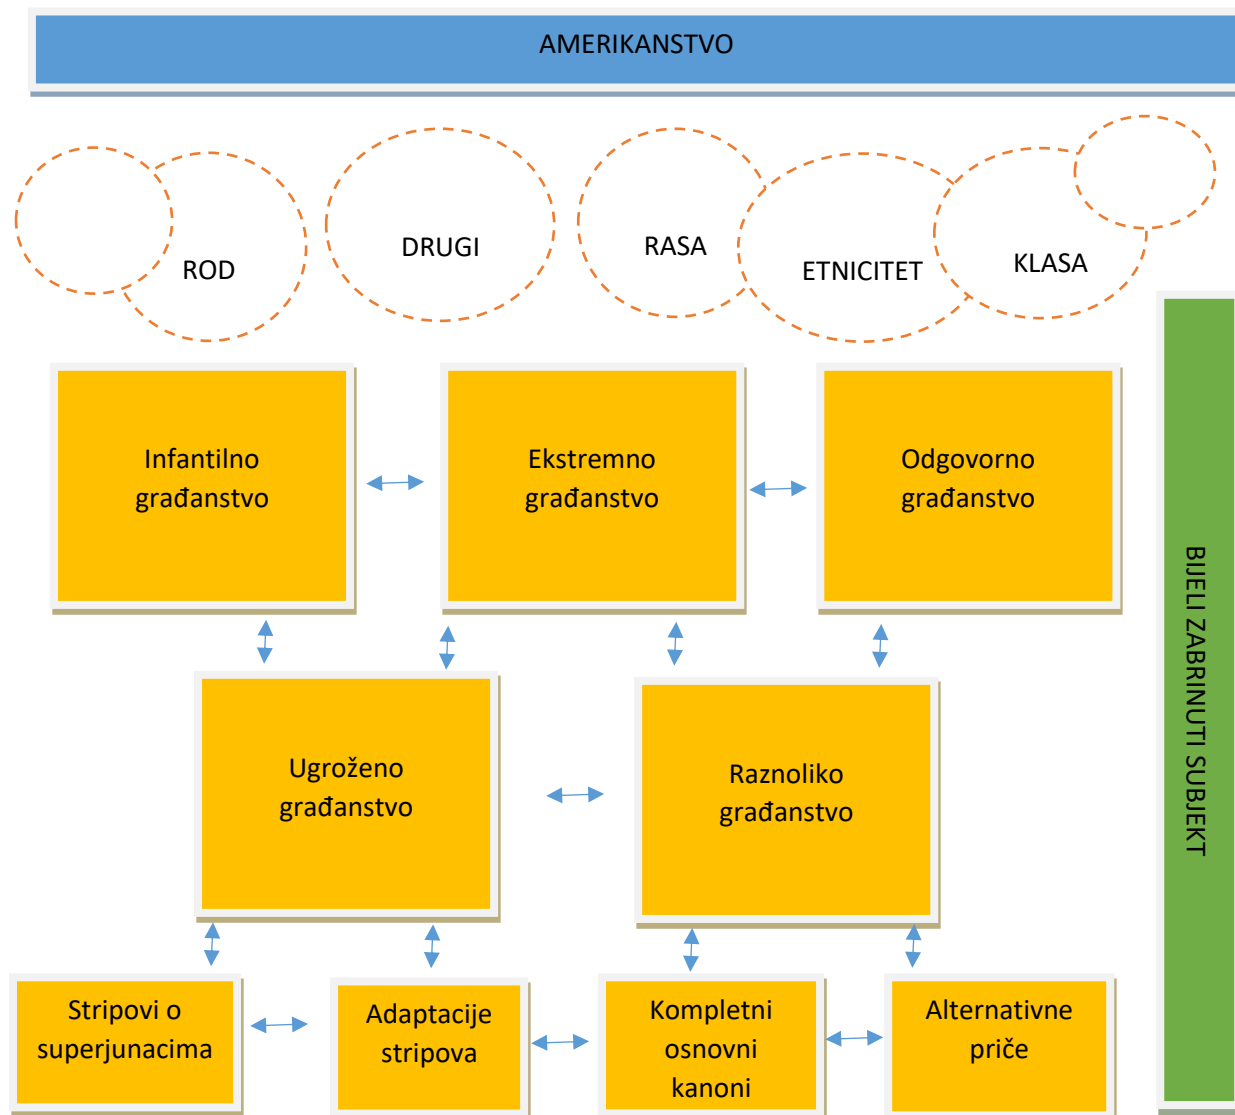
AMERIKANSTVO

ROD

DRUGI

RASA

ETNICITET

KLASA

Infantilno građanstvo

Ekstremno građanstvo

Odgovorno građanstvo

Ugroženo građanstvo

Raznoliko građanstvo

Stripovi o superjunacima

Adaptacije stripova

Kompletni osnovni kanoni

Alternativne priče

BIJELI ZABRINUTI SUBJEKT